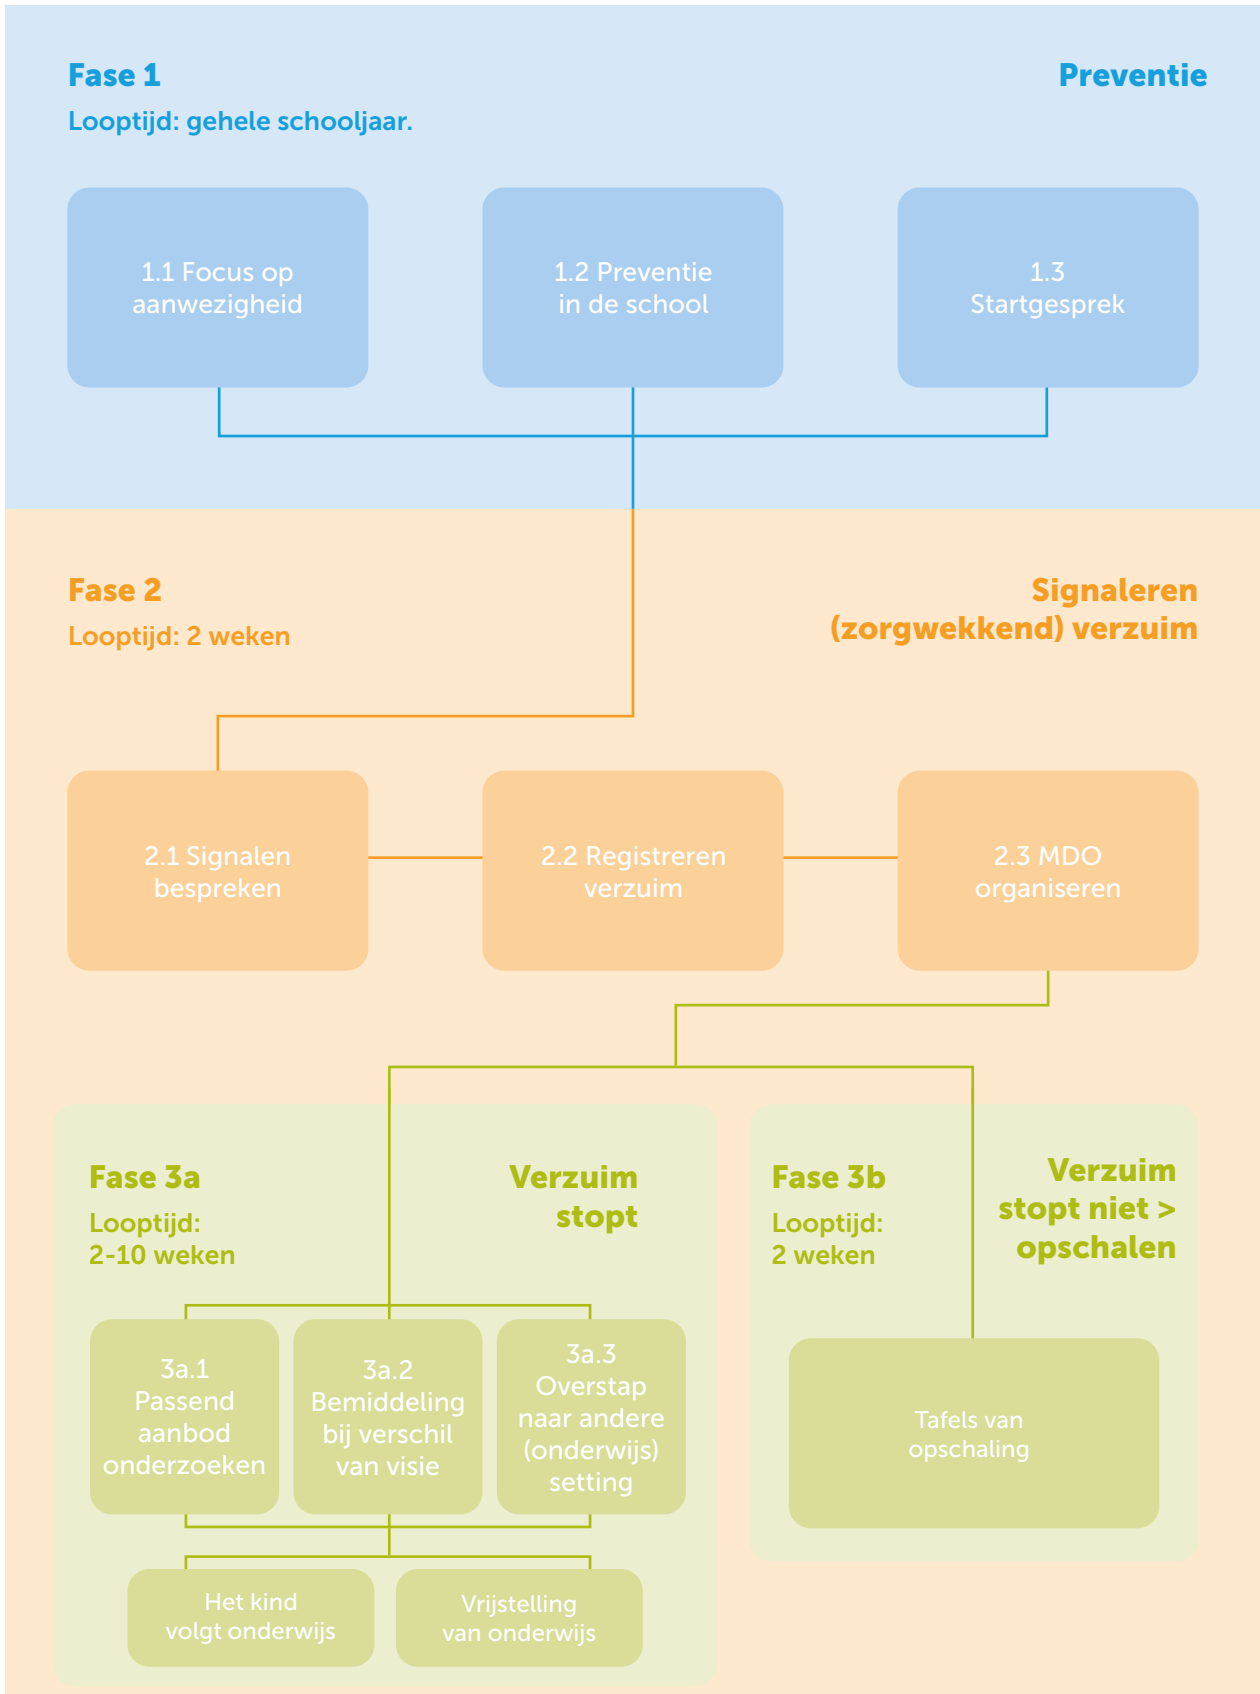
Fase 1
Looptijd: gehele schooljaar.

Preventie

1.1 Focus op aanwezigheid

1.2 Preventie in de school

1.3 Startgesprek

Fase 2
Looptijd: 2 weken

Signaleren (zorgwekkend) verzuim

2.1 Signalen bespreken

2.2 Registreren verzuim

2.3 MDO organiseren

Fase 3a
Looptijd: 2-10 weken

Verzuim stopt

3a.1 Passend aanbod onderzoeken

3a.2 Bemiddeling bij verschil van visie

3a.3 Overstap naar andere (onderwijs) setting

Het kind volgt onderwijs

Vrijstelling van onderwijs

Fase 3b
Looptijd: 2 weken

Verzuim stopt niet > opschalen

Tafels van opschaling